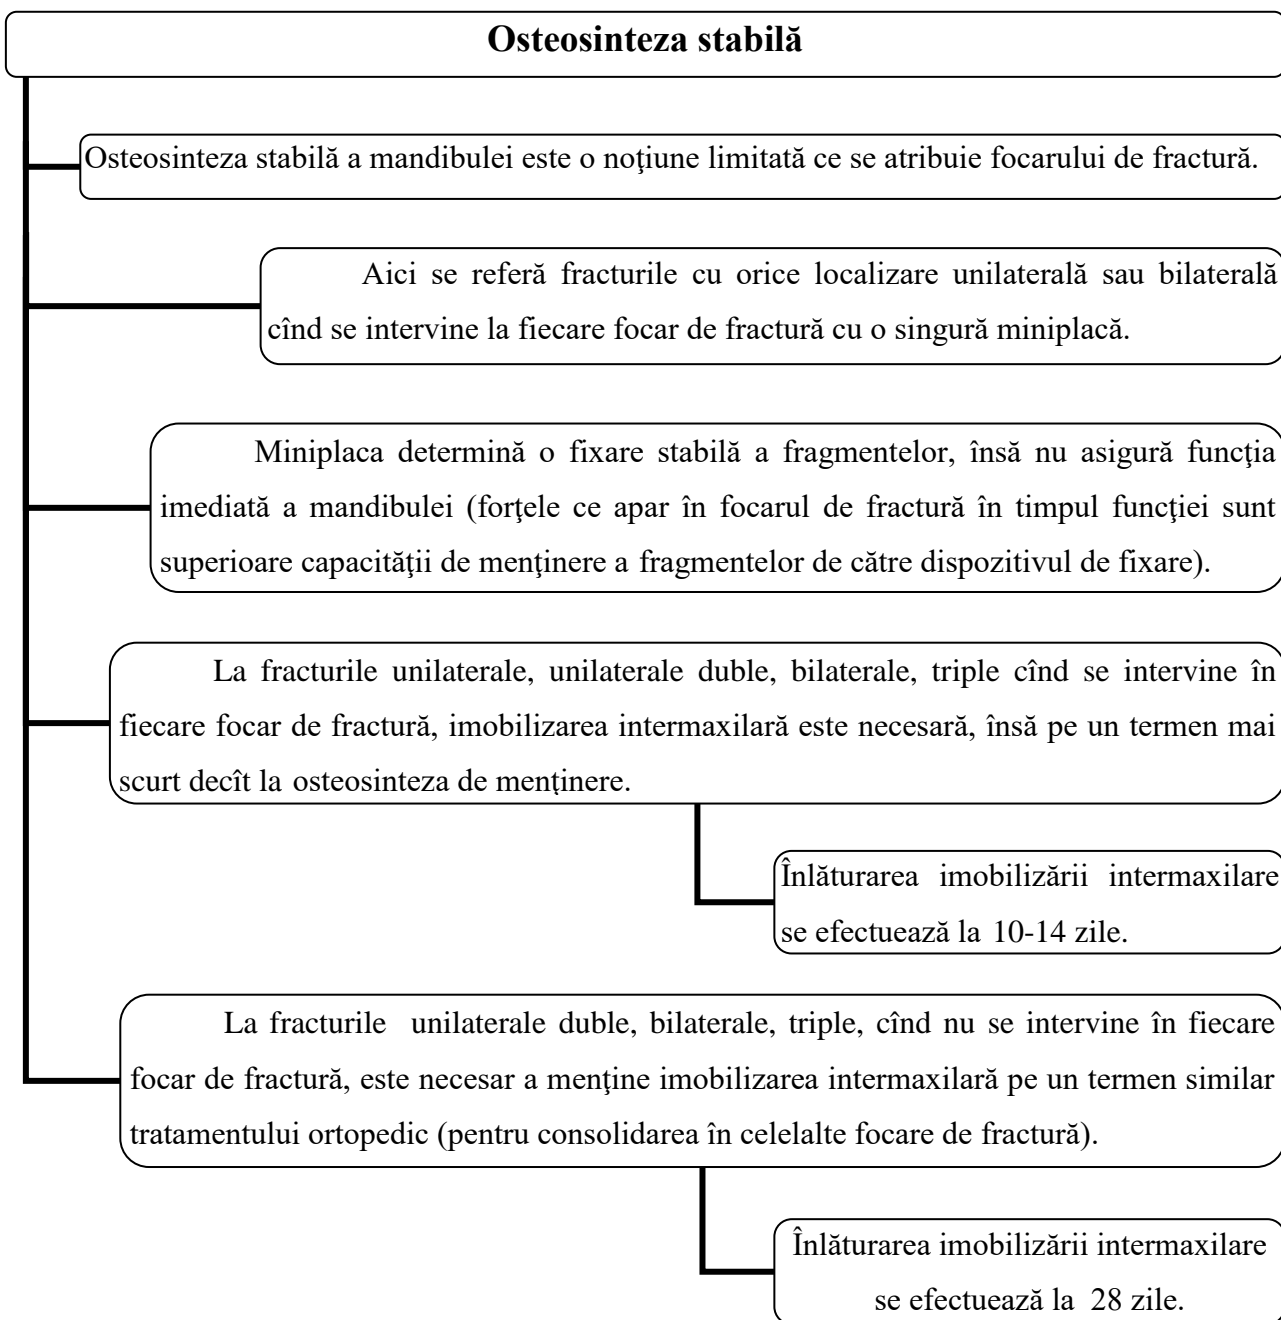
Osteosinteza stabilă

Osteosinteza stabilă a mandibulei este o noţiune limitată ce se atribuie focarului de fractură.

Aici se referă fracturile cu orice localizare unilaterală sau bilaterală cînd se intervine la fiecare focar de fractură cu o singură miniplacă.

Miniplaca determină o fixare stabilă a fragmentelor, însă nu asigură funcţia imediată a mandibulei (forţele ce apar în focarul de fractură în timpul funcţiei sunt superioare capacităţii de menţinere a fragmentelor de către dispozitivul de fixare).

La fracturile unilaterale, unilaterale duble, bilaterale, triple cînd se intervine în fiecare focar de fractură, imobilizarea intermaxilară este necesară, însă pe un termen mai scurt decît la osteosinteza de menţinere.

Înlăturarea imobilizării intermaxilare se efectuează la 10-14 zile.

La fracturile unilaterale duble, bilaterale, triple, cînd nu se intervine în fiecare focar de fractură, este necesar a menţine imobilizarea intermaxilară pe un termen similar tratamentului ortopedic (pentru consolidarea în celelalte focare de fractură).

Înlăturarea imobilizării intermaxilare se efectuează la 28 zile.